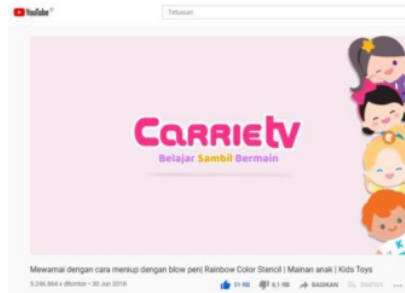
YouTube

Telusuri

CarrieTV

Belajar Sambil Bermain

Mewarnai dengan cara meniup dengan blow pen| Rainbow Color Stencil | Mainan anak | Kids Toys

5.246.864 x ditonton • 30 Jun 2018

31 RB

6,1 RB

BAGIKAN

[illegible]